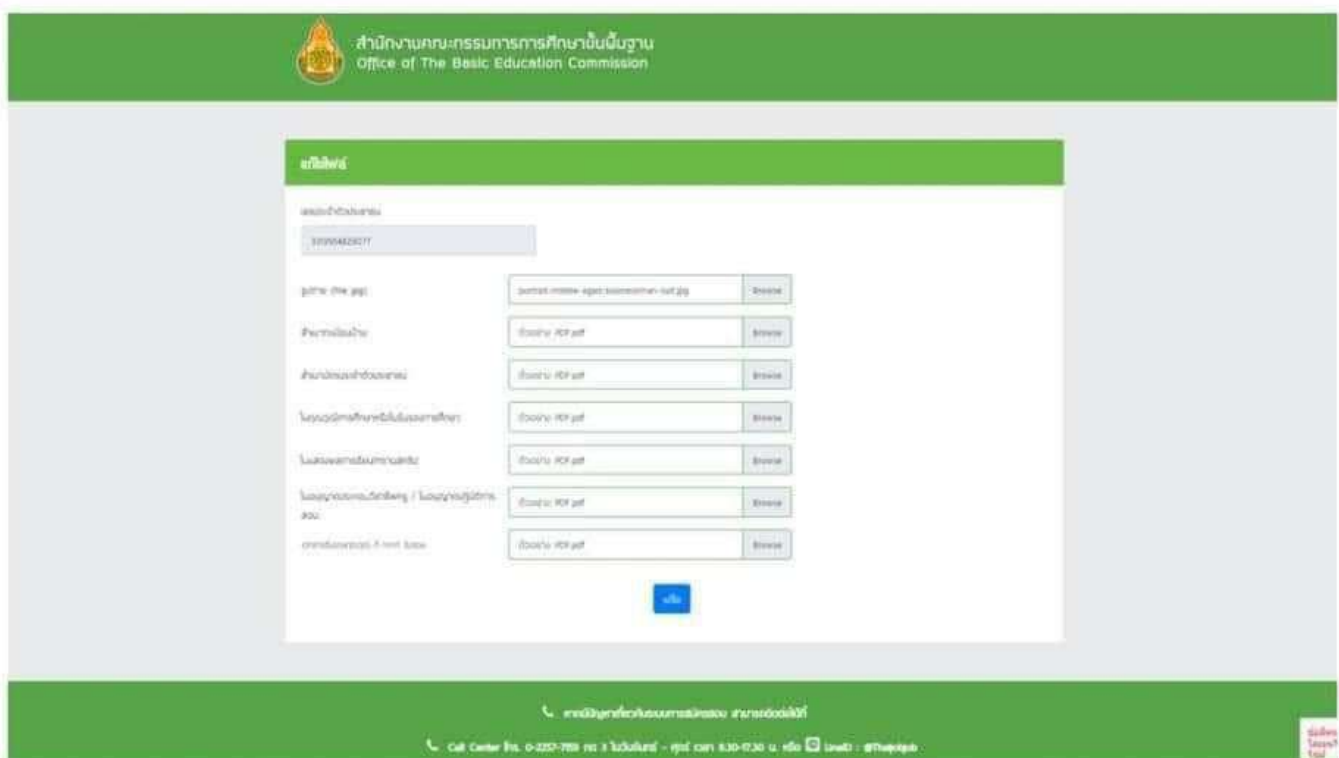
สำนักงานคณะกรรมการการศึกษาขั้นพื้นฐาน
Office of The Basic Education Commission

แก้ไขไฟล์

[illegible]

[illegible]

รูปถ่าย (file jpg) | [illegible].jpg | Browse

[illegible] | ตัวอย่าง PDF.pdf | Browse

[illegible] | ตัวอย่าง PDF.pdf | Browse

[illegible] | ตัวอย่าง PDF.pdf | Browse

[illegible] | ตัวอย่าง PDF.pdf | Browse

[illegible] | ตัวอย่าง PDF.pdf | Browse

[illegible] | ตัวอย่าง PDF.pdf | Browse

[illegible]

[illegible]

Call Center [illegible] 0-2257-7155 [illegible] - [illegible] 8.30-17.30 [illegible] Line@ : @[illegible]

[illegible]